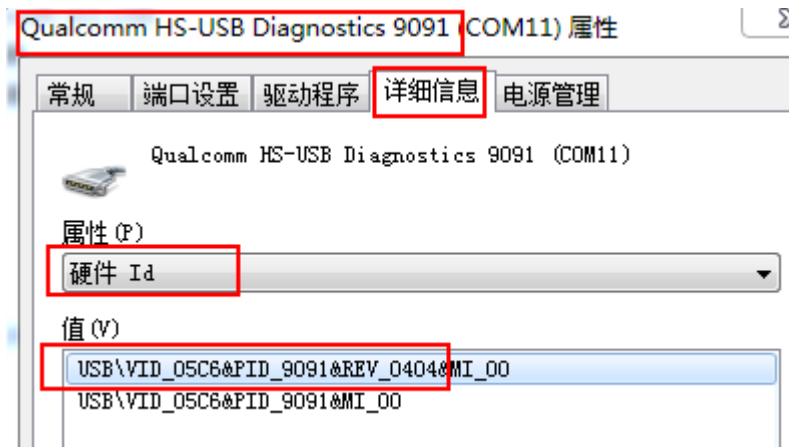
Qualcomm HS-USB Diagnostics 9091 (COM11) 属性

常规 端口设置 驱动程序 详细信息 电源管理

Qualcomm HS-USB Diagnostics 9091 (COM11)

属性(P)

硬件 Id

值(V)

USB\VID_05C6&PID_9091&REV_0404&MI_00
USB\VID_05C6&PID_9091&MI_00